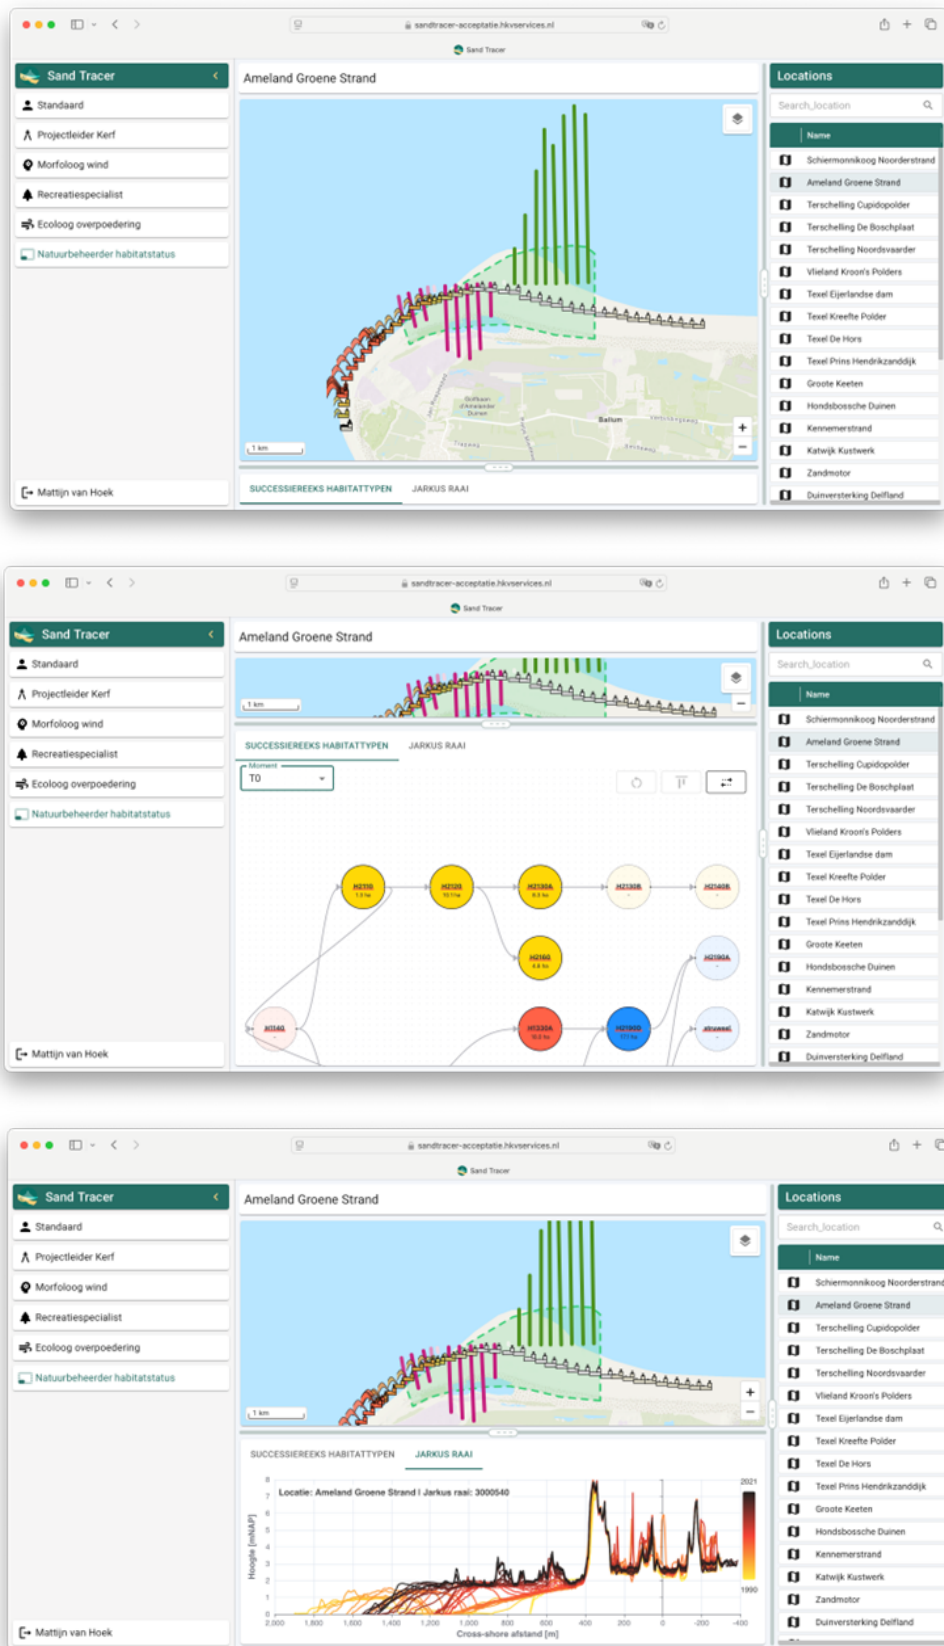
sandtracer-acceptatie.hkvservices.nl

Sand Tracer

Sand Tracer

Standaard
Projectleider Kerf
Morfoloog wind
Recreatiespecialist
Ecoloog overpoedering
Natuurbeheerder habitatstatus

Mattijn van Hoek

Ameland Groene Strand

1 km

Ballum

SUCCESSIEREEKS HABITATTYPEN
JARKUS RAAI

Locations

Search_location

Name

Schiermonnikoog Noorderstrand
Ameland Groene Strand
Terschelling Cupidopolder
Terschelling De Boschplaat
Terschelling Noordsvaarder
Vlieland Kroon's Polders
Texel Eijerlandse dam
Texel Kreeftе Polder
Texel De Hors
Texel Prins Hendrikzanddijk
Groote Keeten
Hondsbossche Duinen
Kennemerstrand
Katwijk Kustwerk
Zandmotor
Duinversterking Delfland

sandtracer-acceptatie.hkvservices.nl

Sand Tracer

Sand Tracer

Standaard
Projectleider Kerf
Morfoloog wind
Recreatiespecialist
Ecoloog overpoedering
Natuurbeheerder habitatstatus

Mattijn van Hoek

Ameland Groene Strand

1 km

SUCCESSIEREEKS HABITATTYPEN
JARKUS RAAI

Moment
T0

H2110
H2120
H2130A
H2130B
H2140B
H2160
H2190A
H1140
H1330A
H2190D
struweel

Locations

Search_location

Name

Schiermonnikoog Noorderstrand
Ameland Groene Strand
Terschelling Cupidopolder
Terschelling De Boschplaat
Terschelling Noordsvaarder
Vlieland Kroon's Polders
Texel Eijerlandse dam
Texel Kreeftе Polder
Texel De Hors
Texel Prins Hendrikzanddijk
Groote Keeten
Hondsbossche Duinen
Kennemerstrand
Katwijk Kustwerk
Zandmotor
Duinversterking Delfland

sandtracer-acceptatie.hkvservices.nl

Sand Tracer

Sand Tracer

Standaard
Projectleider Kerf
Morfoloog wind
Recreatiespecialist
Ecoloog overpoedering
Natuurbeheerder habitatstatus

Mattijn van Hoek

Ameland Groene Strand

1 km

SUCCESSIEREEKS HABITATTYPEN
JARKUS RAAI

Locatie: Ameland Groene Strand | Jarkus raai: 3000540

Hoogte [mNAP]

8
7
6
5
4
3
2
1
0

2,000 1,800 1,600 1,400 1,200 1,000 800 600 400 200 0 -200 -400

Cross-shore afstand [m]

2021
1990

Locations

Search_location

Name

Schiermonnikoog Noorderstrand
Ameland Groene Strand
Terschelling Cupidopolder
Terschelling De Boschplaat
Terschelling Noordsvaarder
Vlieland Kroon's Polders
Texel Eijerlandse dam
Texel Kreeftе Polder
Texel De Hors
Texel Prins Hendrikzanddijk
Groote Keeten
Hondsbossche Duinen
Kennemerstrand
Katwijk Kustwerk
Zandmotor
Duinversterking Delfland